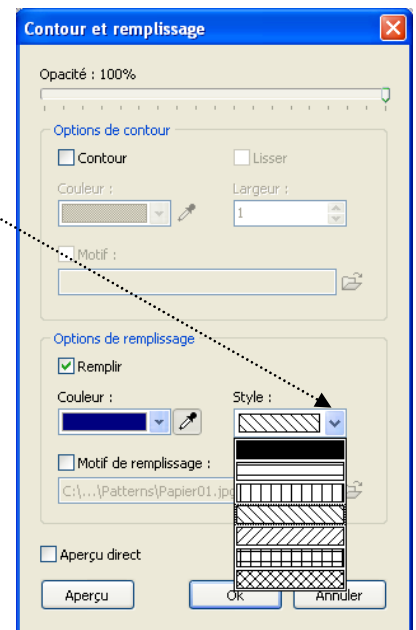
Contour et remplissage

Opacité : 100%

Options de contour

Contour

Lisser

Couleur :

Largeur :

1

Motif :

Options de remplissage

Remplir

Couleur :

Style :

Motif de remplissage :

C:\...\Patterns\Papier01.jpg

Aperçu direct

Aperçu

Ok

Annuler